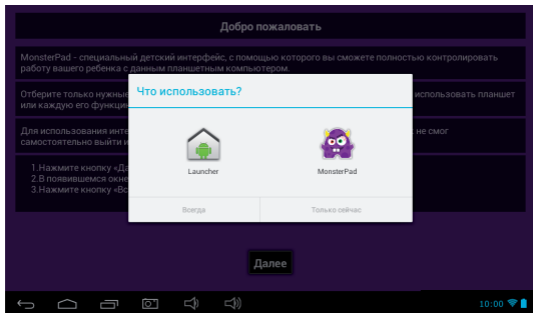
Добро пожаловать

MonsterPad - специальный детский интерфейс, с помощью которого вы сможете полностью контролировать работу вашего ребенка с данным планшетным компьютером.

Отберите только нужн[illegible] использовать планшет или каждую его функци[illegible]

Для использования инте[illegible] не смог самостоятельно выйти и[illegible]

1.Нажмите кнопку «Да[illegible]
2.В появившемся окне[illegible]
3.Нажмите кнопку «Вс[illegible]

Что использовать?

Launcher

MonsterPad

Всегда

Только сейчас

Далее

10:00